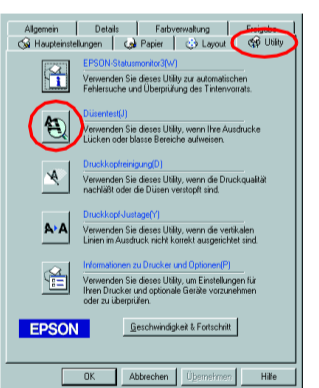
Allgemein | Details | Farbverwaltung | Freigabe
Haupteinstellungen | Papier | Layout | Utility

EPSON-Statusmonitor3(W)
Verwenden Sie dieses Utility zur automatischen Fehlersuche und Überprüfung des Tintenvorrats.

Düsentest(U)
Verwenden Sie dieses Utility, wenn Ihre Ausdrucke Lücken oder blasse Bereiche aufweisen.

Druckkopfreinigung(D)
Verwenden Sie dieses Utility, wenn die Druckqualität nachlässt oder die Düsen verstopft sind.

Druckkopf-Justage(Y)
Verwenden Sie dieses Utility, wenn die vertikalen Linien im Ausdruck nicht korrekt ausgerichtet sind.

Informationen zu Drucker und Optionen(P)
Verwenden Sie dieses Utility, um Einstellungen für Ihren Drucker und optionale Geräte vorzunehmen oder zu überprüfen.

EPSON

Geschwindigkeit & Fortschritt

OK | Abbrechen | Übernehmen | Hilfe